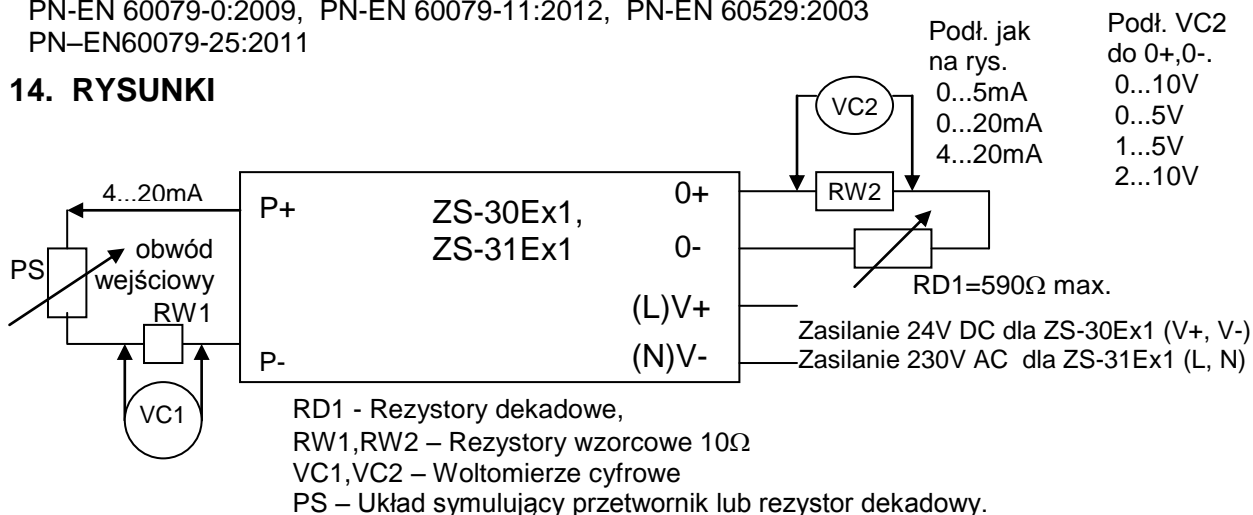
PN-EN 60079-0:2009, PN-EN 60079-11:2012, PN-EN 60529:2003
PN–EN60079-25:2011

14. RYSUNKI

Podł. jak na rys.
0...5mA
0...20mA
4...20mA

Podł. VC2 do 0+,0-.
0...10V
0...5V
1...5V
2...10V

VC2

4...20mA

P+

ZS-30Ex1,
ZS-31Ex1

0+

RW2

PS

obwód wejściowy

0-

RD1=590Ω max.

RW1

(L)V+

Zasilanie 24V DC dla ZS-30Ex1 (V+, V-)

P-

(N)V-

Zasilanie 230V AC dla ZS-31Ex1 (L, N)

VC1

RD1 - Rezystory dekadowe,
RW1,RW2 – Rezystory wzorcowe 10Ω
VC1,VC2 – Woltomierze cyfrowe
PS – Układ symulujący przetwornik lub rezystor dekadowy.